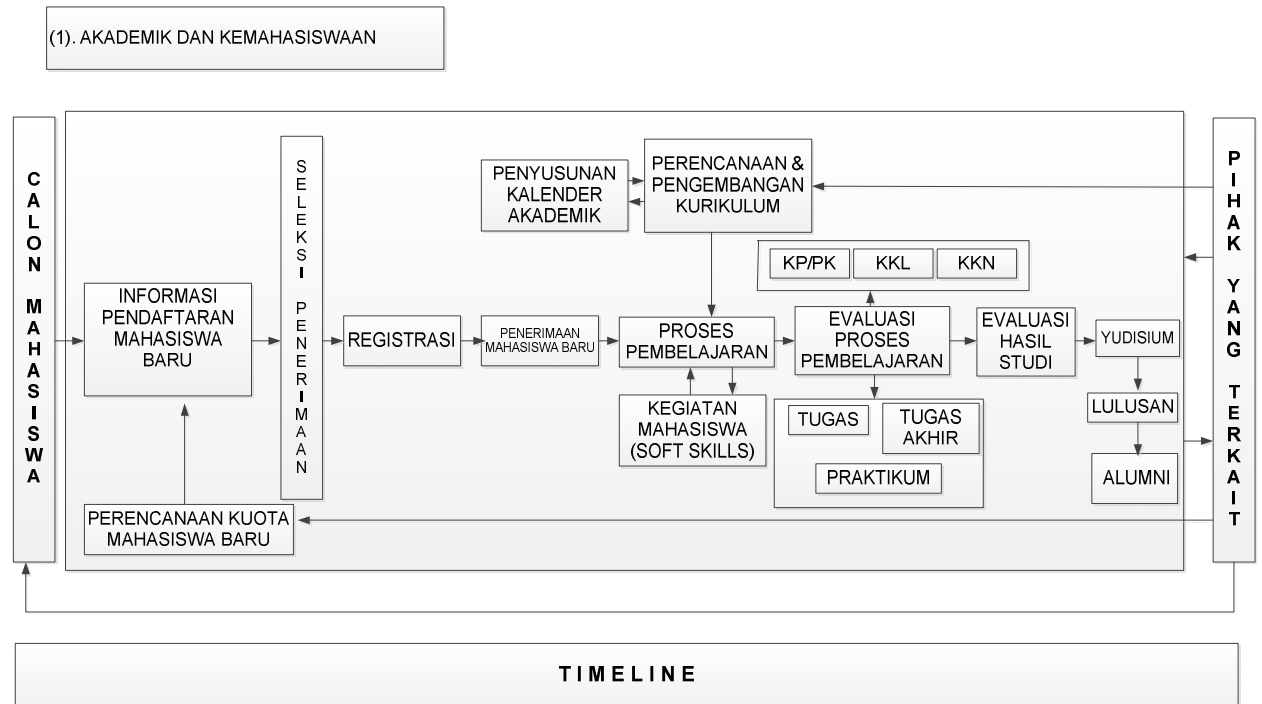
(1). AKADEMIK DAN KEMAHASISWAAN

CALON MAHASISWA

INFORMASI PENDAFTARAN MAHASISWA BARU

PERENCANAAN KUOTA MAHASISWA BARU

SELEKSI PENERIMAAN

REGISTRASI

PENERIMAAN MAHASISWA BARU

PENYUSUNAN KALENDER AKADEMIK

PERENCANAAN & PENGEMBANGAN KURIKULUM

PROSES PEMBELAJARAN

KEGIATAN MAHASISWA (SOFT SKILLS)

KP/PK

KKL

KKN

EVALUASI PROSES PEMBELAJARAN

TUGAS

TUGAS AKHIR

PRAKTIKUM

EVALUASI HASIL STUDI

YUDISIUM

LULUSAN

ALUMNI

PIHAK YANG TERKAIT

TIMELINE